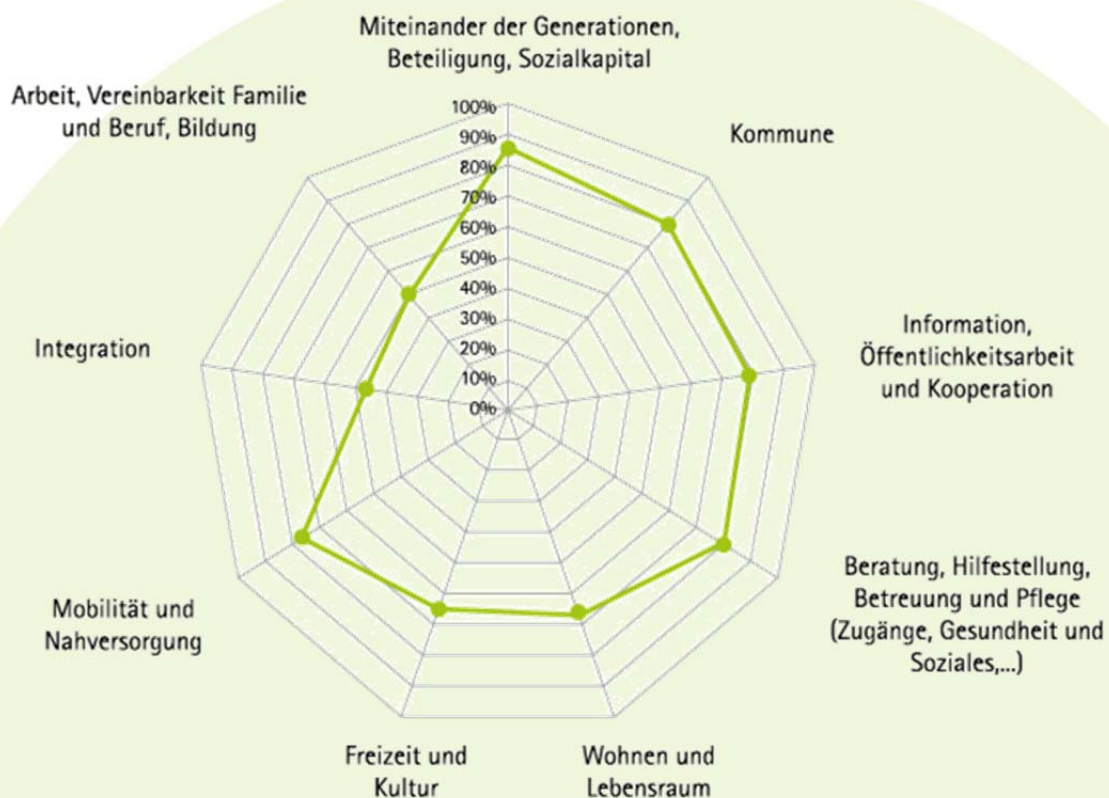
Miteinander der Generationen, Beteiligung, Sozialkapital

Arbeit, Vereinbarkeit Familie und Beruf, Bildung

Kommune

100%
90%
80%
70%
60%
50%
40%
30%
20%
10%
0%

Integration

Information, Öffentlichkeitsarbeit und Kooperation

Beratung, Hilfestellung, Betreuung und Pflege (Zugänge, Gesundheit und Soziales,...)

Mobilität und Nahversorgung

Freizeit und Kultur

Wohnen und Lebensraum